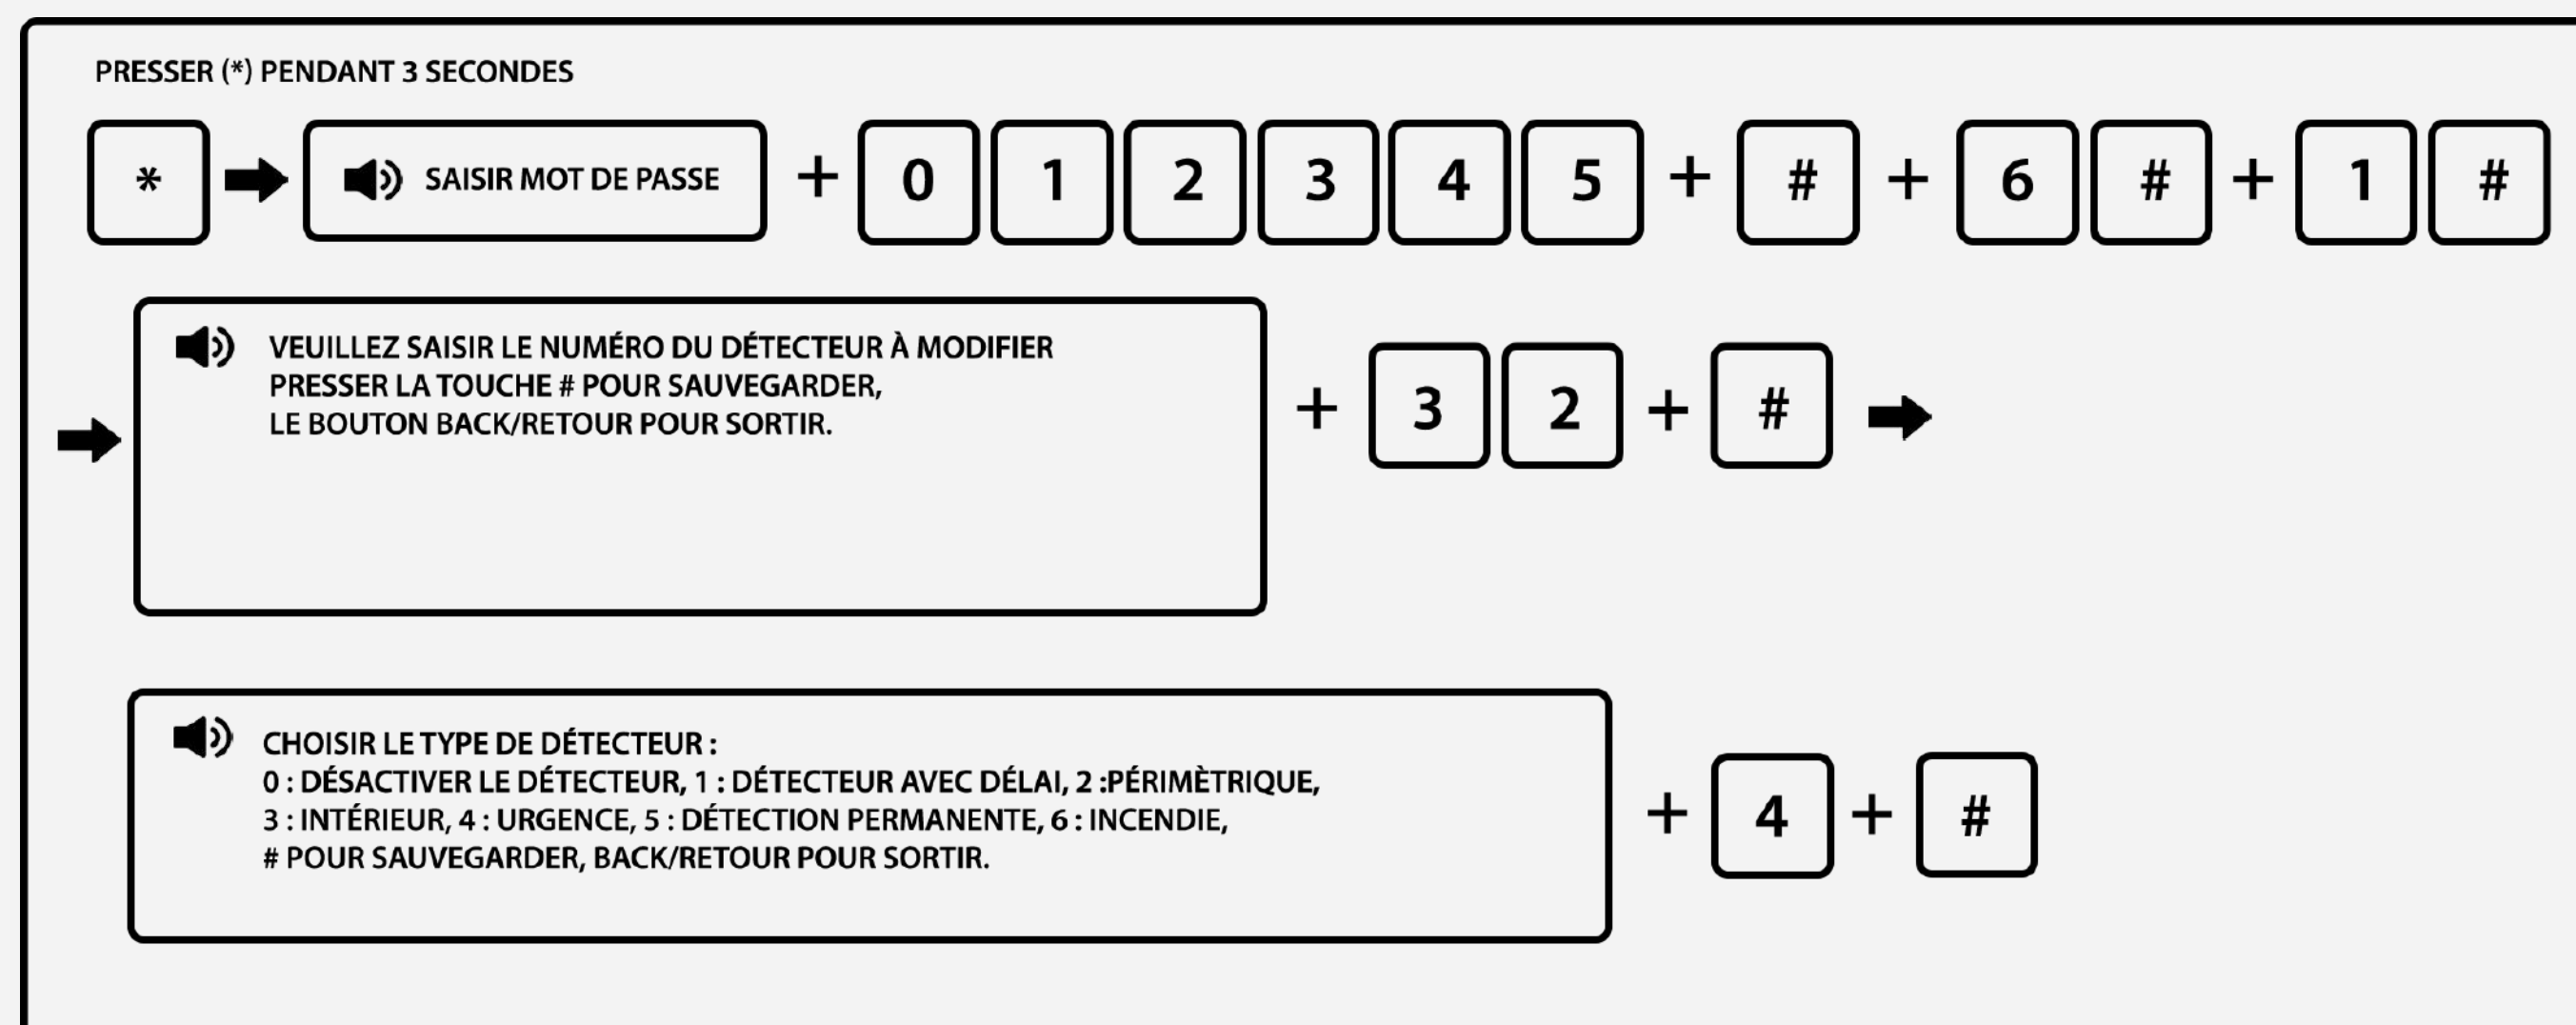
PRESSER (*) PENDANT 3 SECONDES

* SAISIR MOT DE PASSE + 0 1 2 3 4 5 + # + 6 # + 1 #

VEUILLEZ SAISIR LE NUMÉRO DU DÉTECTEUR À MODIFIER
PRESSER LA TOUCHE # POUR SAUVEGARDER,
LE BOUTON BACK/RETOUR POUR SORTIR.

+ 3 2 + #

CHOISIR LE TYPE DE DÉTECTEUR :
0 : DÉSACTIVER LE DÉTECTEUR, 1 : DÉTECTEUR AVEC DÉLAI, 2 :PÉRIMÈTRIQUE,
3 : INTÉRIEUR, 4 : URGENCE, 5 : DÉTECTION PERMANENTE, 6 : INCENDIE,
# POUR SAUVEGARDER, BACK/RETOUR POUR SORTIR.

+ 4 + #